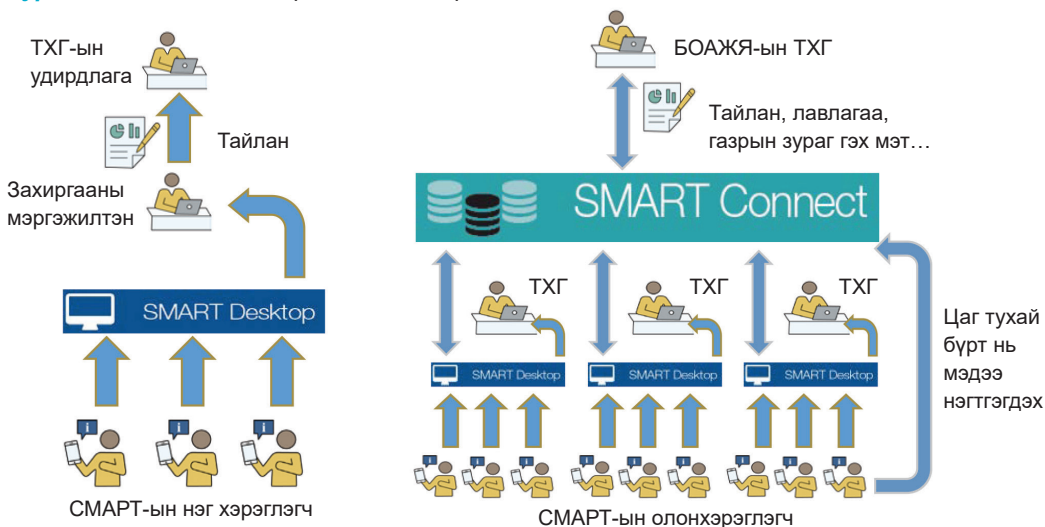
ТХГ-ын удирдлага

Тайлан

Захиргааны мэргэжилтэн

SMART Desktop

СМАРТ-ын нэг хэрэглэгч

БОАЖЯ-ын ТХГ

Тайлан, лавлагаа, газрын зураг гэх мэт…

SMART Connect

ТХГ

ТХГ

ТХГ

SMART Desktop

SMART Desktop

SMART Desktop

Цаг тухай бүрт нь мэдээ нэгтгэгдэх

СМАРТ-ын олонхэрэглэгч